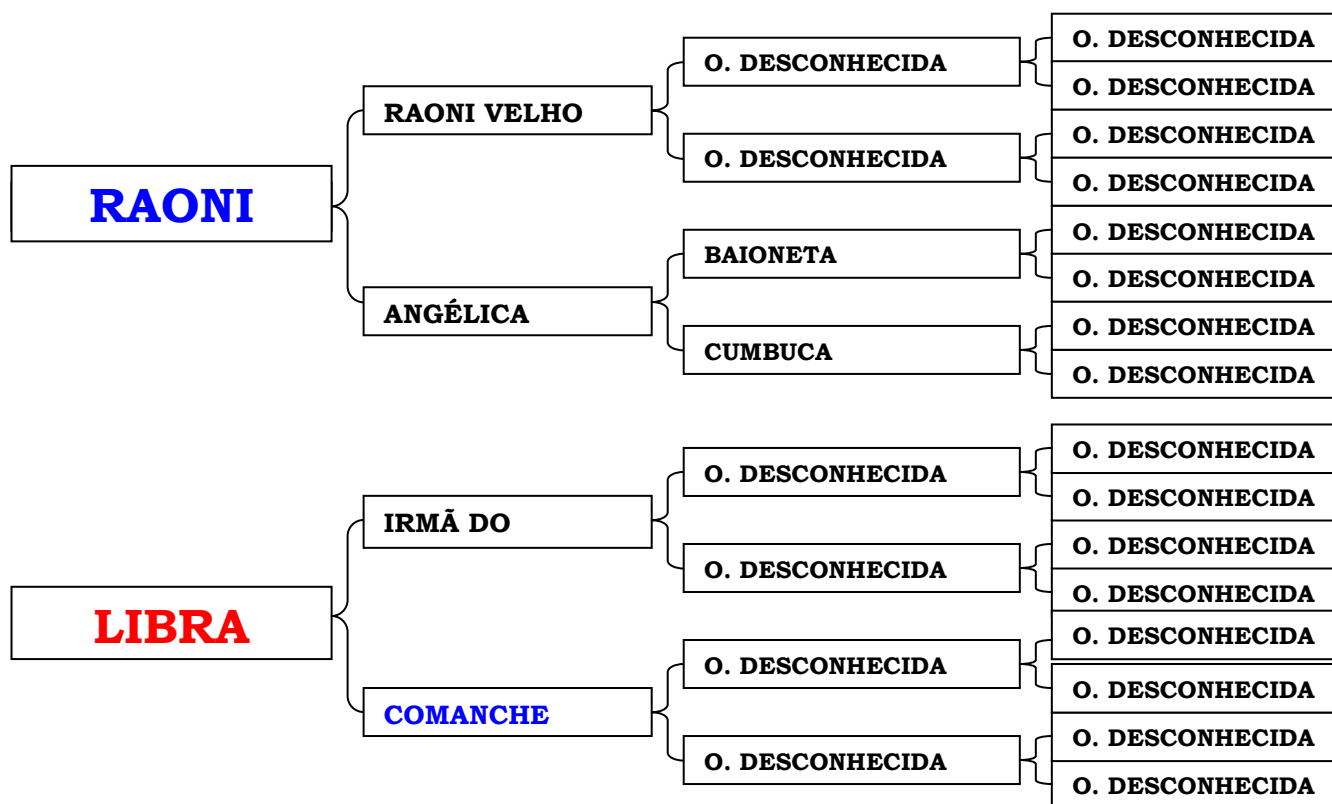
RAONI

RAONI VELHO

O. DESCONHECIDA

O. DESCONHECIDA

O. DESCONHECIDA

O. DESCONHECIDA

O. DESCONHECIDA

O. DESCONHECIDA

ANGÉLICA

BAIONETA

O. DESCONHECIDA

O. DESCONHECIDA

CUMBUCA

O. DESCONHECIDA

O. DESCONHECIDA

LIBRA

IRMÃ DO

O. DESCONHECIDA

O. DESCONHECIDA

O. DESCONHECIDA

O. DESCONHECIDA

O. DESCONHECIDA

O. DESCONHECIDA

COMANCHE

O. DESCONHECIDA

O. DESCONHECIDA

O. DESCONHECIDA

O. DESCONHECIDA

O. DESCONHECIDA

O. DESCONHECIDA